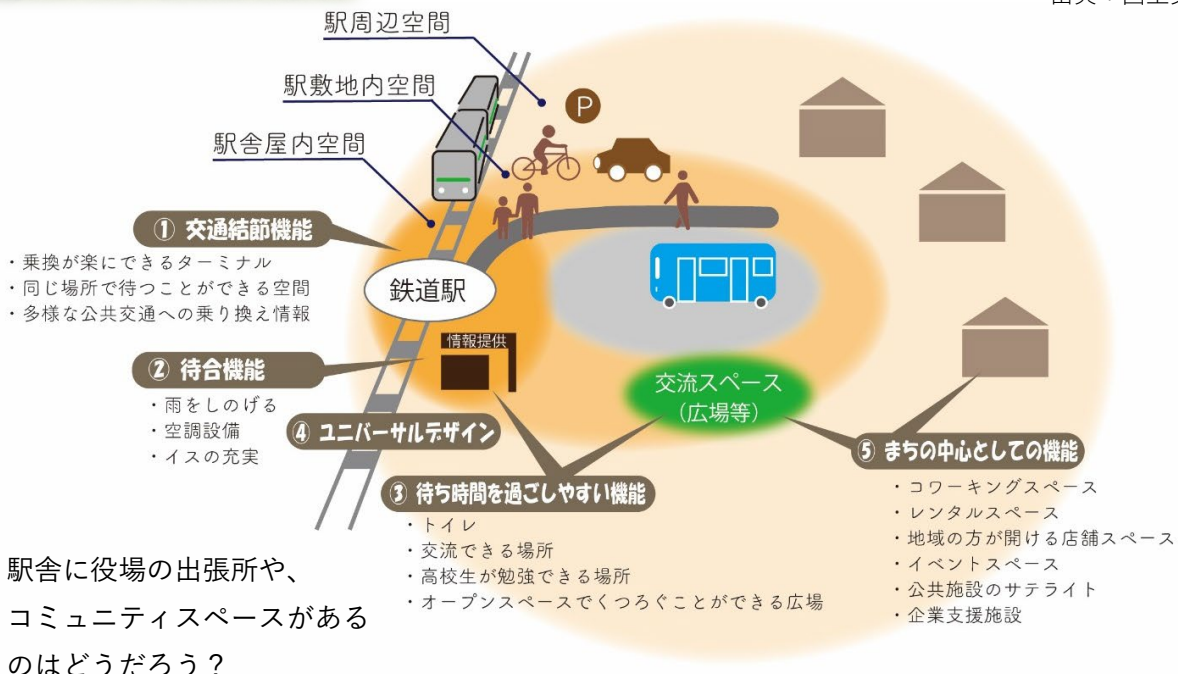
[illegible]

駅周辺空間

駅敷地内空間

駅舎屋内空間

P

① 交通結節機能
・乗換が楽にできるターミナル
・同じ場所で待つことができる空間
・多様な公共交通への乗り換え情報

鉄道駅

情報提供

② 待合機能
・雨をしのげる
・空調設備
・イスの充実

④ ユニバーサルデザイン

交流スペース
（広場等）

③ 待ち時間を過ごしやすい機能
・トイレ
・交流できる場所
・高校生が勉強できる場所
・オープンスペースでくつろぐことができる広場

⑤ まちの中心としての機能
・コワーキングスペース
・レンタルスペース
・地域の方が開ける店舗スペース
・イベントスペース
・公共施設のサテライト
・企業支援施設

駅舎に役場の出張所や、
コミュニティスペースがある
のはどうだろう？